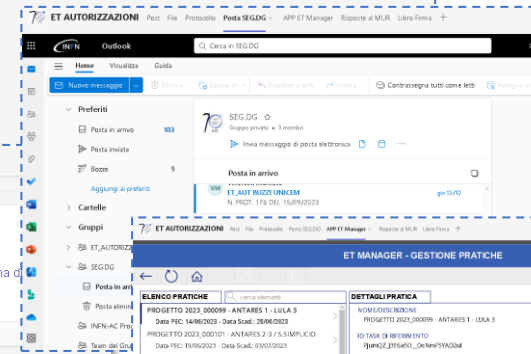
ET AUTORIZZAZIONI Post File Protocollo Posta SEG.DG APP ET Manager Risposte al MUR Libro Firma

INFN Outlook

Cerca in SEG.DG

Home Visualizza Guida

Nuovo messaggio Elimina Sposta in Rispondi a tutti Inoltra Contrassegna tutti come letti

Preferiti

Posta in arrivo 183

Posta inviata

Bozze 9

Aggiungi ai preferiti

Cartelle

Gruppi

ET_AUTORIZ

SEG.DG

Posta in arr

Posta elimin

INFN-AC Pro

Team del Gru

SEG.DG

Gruppo privato • 3 membri

Invia messaggio di posta elettronica

Posta in arrivo

VM

ET_AUT BUZZI UNICEM

N. PROT. 176 DEL 15/09/2023

gio 12/10

ET AUTORIZZAZIONI Post File Protocollo Posta SEG.DG APP ET Manager Risposte al MUR Libro Firma

ET MANAGER - GESTIONE PRATICHE

ELENCO PRATICHE

cerca elementi

DETTAGLI PRATICA

PROGETTO 2023_000099 - ANTARES 1 - LULA 3

Data PEC: 14/06/2023 - Data Scad.: 28/06/2023

PROGETTO 2023_000101 - ANTARES 2-3 / S.SIMPLICIO

Data PEC: 19/06/2023 - Data Scad.: 03/07/2023

NOME/DESCRIZIONE

PROGETTO 2023_000099 - ANTARES 1 - LULA 3

ID TASK DI RIFERIMENTO

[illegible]